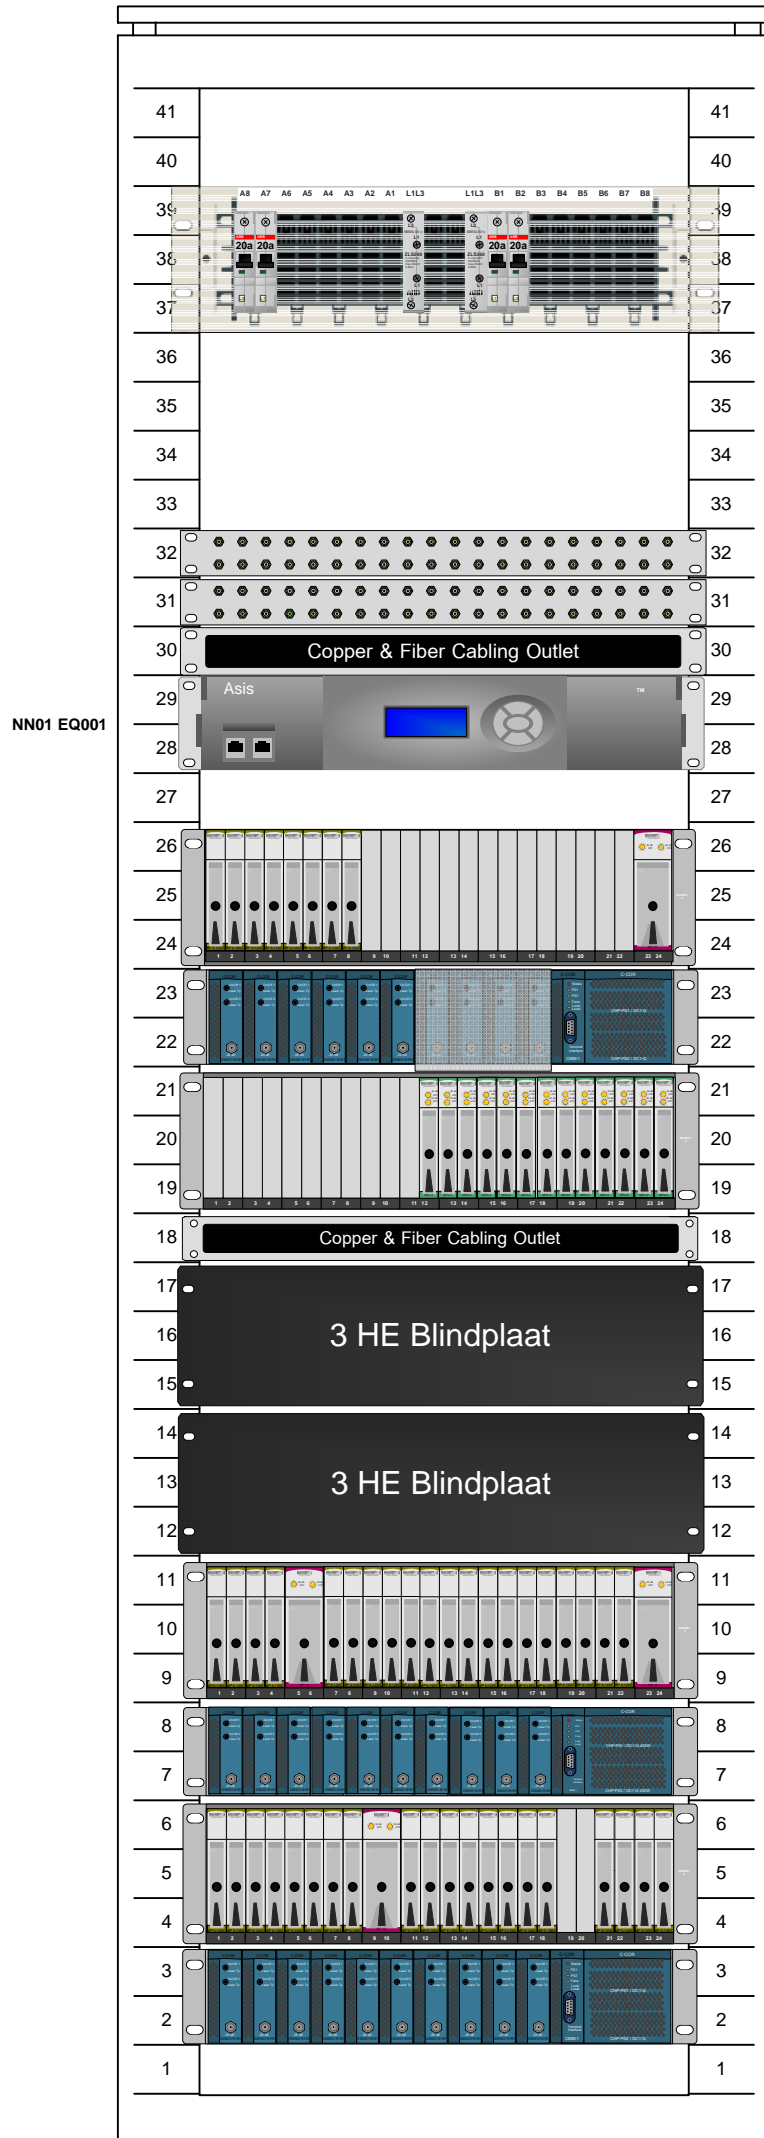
41 41
40 40
A8 A7 A6 A5 A4 A3 A2 A1 L1L3 L1L3 B1 B2 B3 B4 B5 B6 B7 B8
39 39
20a 20a 20a 20a
38 38
37 37
36 36
35 35
34 34
33 33
32 32
31 31
30 Copper & Fiber Cabling Outlet 30
Asis
29 29
NN01 EQ001
28 28
27 27
26 26
25 25
24 24
23 23
22 22
21 21
20 20
19 19
18 Copper & Fiber Cabling Outlet 18
17 17
16 3 HE Blindplaat 16
15 15
14 14
13 3 HE Blindplaat 13
12 12
11 11
10 10
9 9
8 8
7 7
6 6
5 5
4 4
3 3
2 2
1 1